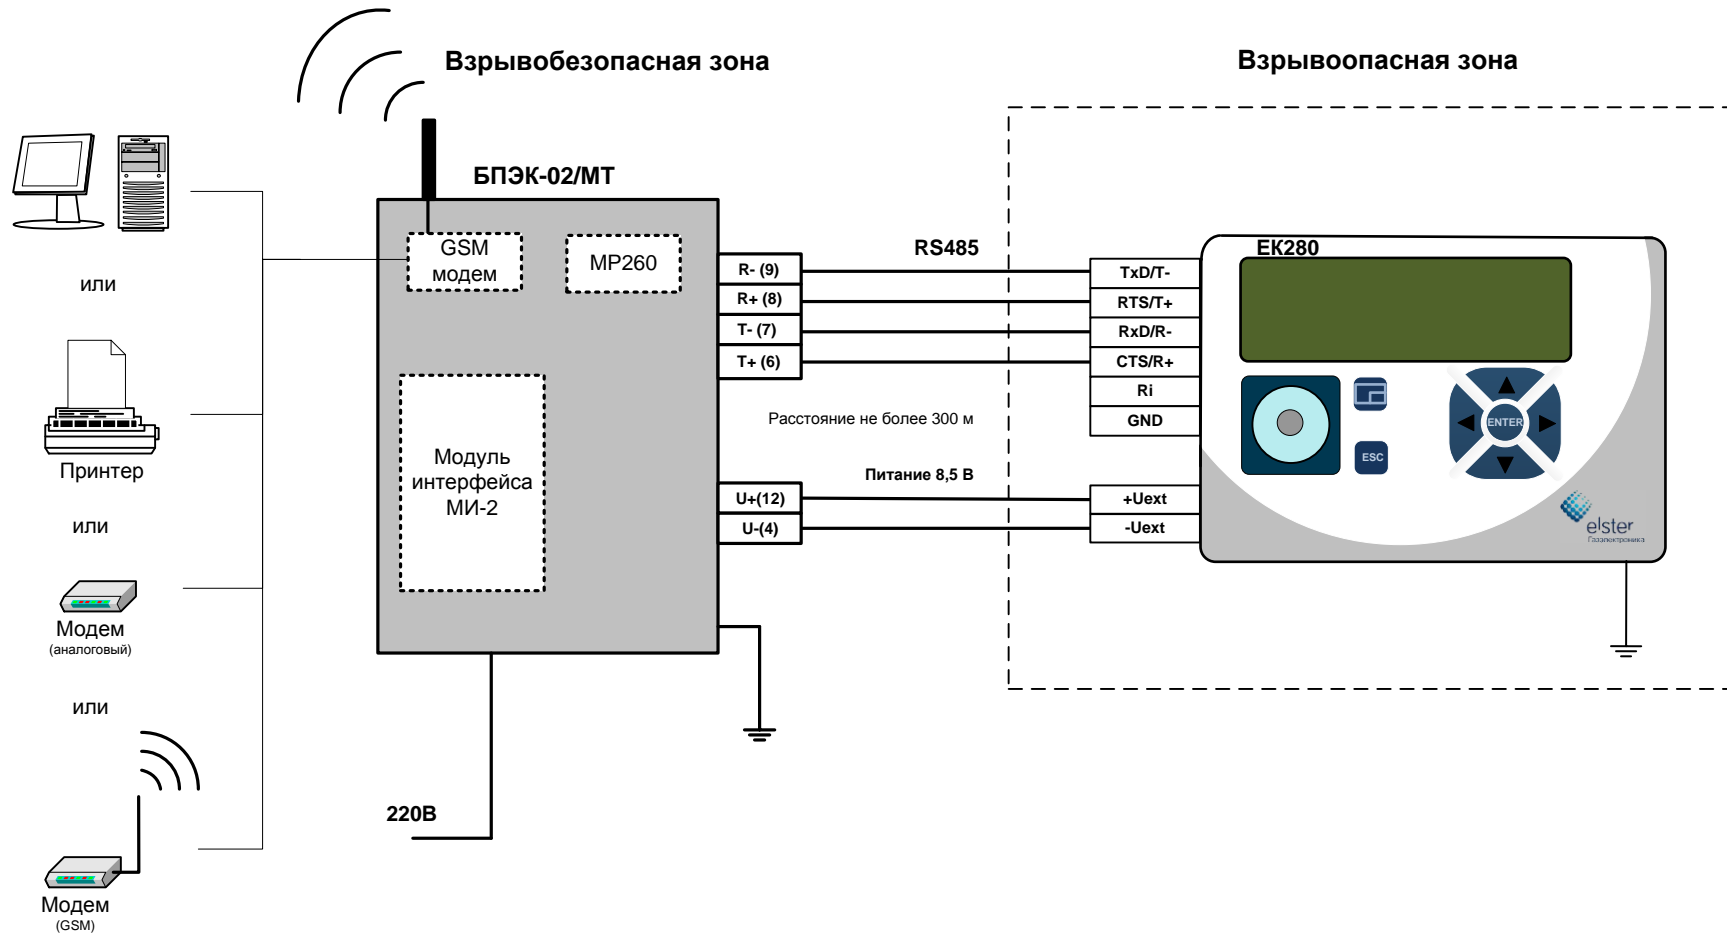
Взрывобезопасная зона

Взрывоопасная зона

БПЭК-02/МТ

GSM модем

MP260

Модуль интерфейса МИ-2

R- (9)
R+ (8)
T- (7)
T+ (6)

RS485

TxD/T-
RTS/T+
RxD/R-
CTS/R+
Ri
GND

Расстояние не более 300 м

Питание 8,5 В

U+(12)
U-(4)

+Uext
-Uext

EK280

ENTER

ESC

elster
Газэлектроника

или

Принтер

или

Модем
(аналоговый)

или

Модем
(GSM)

220В